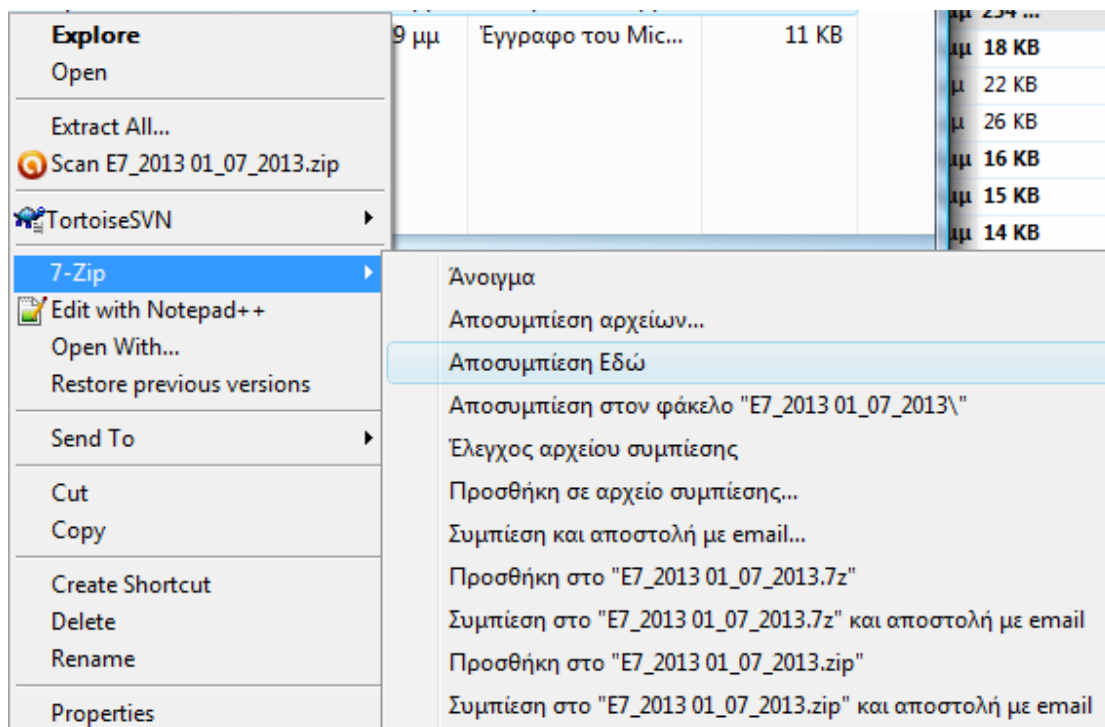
Explore
Open

Extract All...
Scan E7_2013 01_07_2013.zip

TortoiseSVN

7-Zip
Edit with Notepad++
Open With...
Restore previous versions

Send To

Cut
Copy

Create Shortcut
Delete
Rename

Properties

9 μμ | Έγγραφο του Mic... | 11 KB

μμ 234 ...
μμ 18 KB
μμ 22 KB
μμ 26 KB
μμ 16 KB
μμ 15 KB
μμ 14 KB

Άνοιγμα
Αποσυμπίεση αρχείων...
Αποσυμπίεση Εδώ
Αποσυμπίεση στον φάκελο "E7_2013 01_07_2013\"
Έλεγχος αρχείου συμπίεσης
Προσθήκη σε αρχείο συμπίεσης...
Συμπίεση και αποστολή με email...
Προσθήκη στο "E7_2013 01_07_2013.7z"
Συμπίεση στο "E7_2013 01_07_2013.7z" και αποστολή με email
Προσθήκη στο "E7_2013 01_07_2013.zip"
Συμπίεση στο "E7_2013 01_07_2013.zip" και αποστολή με email